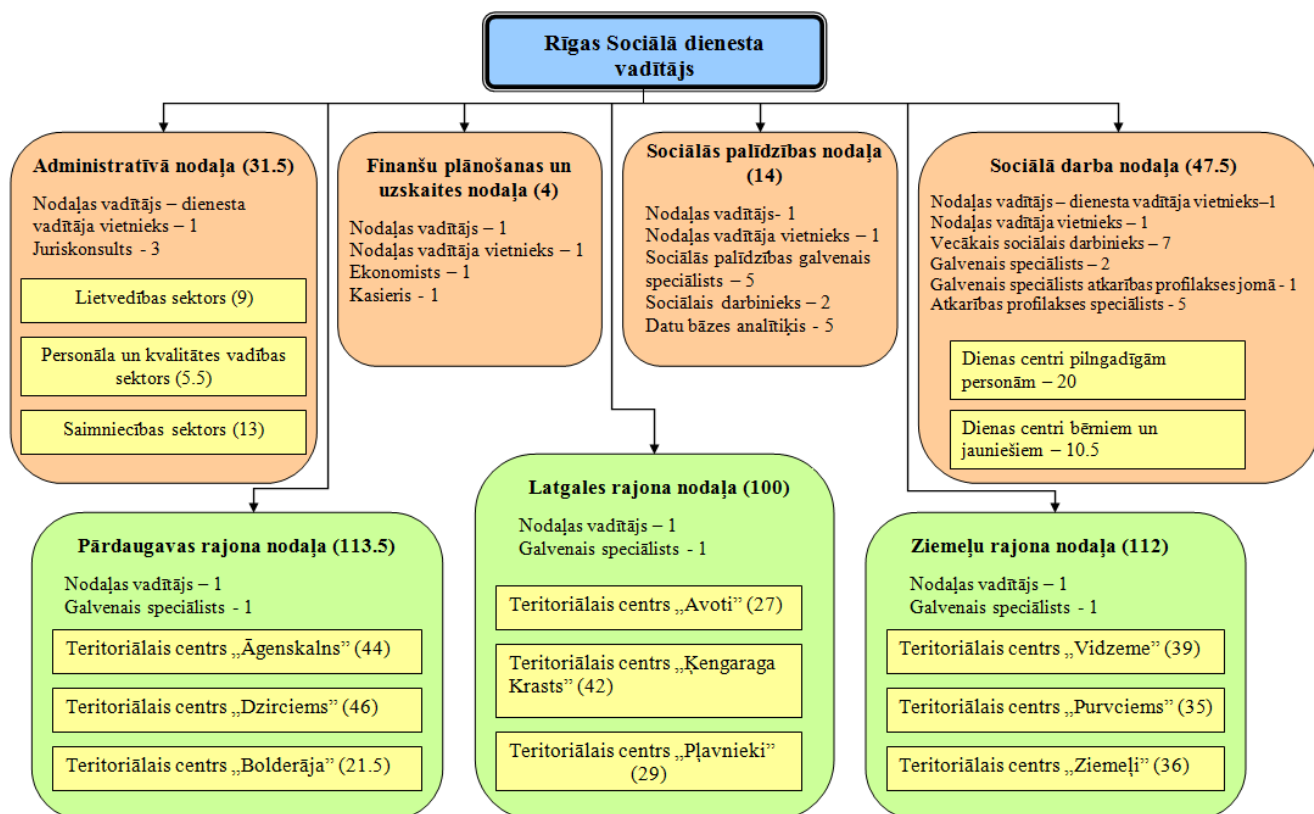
Rīgas Sociālā dienesta vadītājs

Administratīvā nodaļa (31.5)

Nodaļas vadītājs – dienesta vadītāja vietnieks – 1
Juriskonsults - 3

Lietvedības sektors (9)

Personāla un kvalitātes vadības sektors (5.5)

Saimniecības sektors (13)

Finanšu plānošanas un uzskaites nodaļa (4)

Nodaļas vadītājs – 1
Nodaļas vadītāja vietnieks – 1
Ekonomists – 1
Kasieris - 1

Sociālās palīdzības nodaļa (14)

Nodaļas vadītājs- 1
Nodaļas vadītāja vietnieks – 1
Sociālās palīdzības galvenais speciālists – 5
Sociālais darbinieks – 2
Datu bāzes analītiķis - 5

Sociālā darba nodaļa (47.5)

Nodaļas vadītājs – dienesta vadītāja vietnieks–1
Nodaļas vadītāja vietnieks – 1
Vecākais sociālais darbinieks – 7
Galvenais speciālists – 2
Galvenais speciālists atkarības profilakses jomā - 1
Atkarības profilakses speciālists - 5

Dienas centri pilngadīgām personām – 20

Dienas centri bērniem un jauniešiem – 10.5

Pārdaugavas rajona nodaļa (113.5)

Nodaļas vadītājs – 1
Galvenais speciālists - 1

Teritoriālais centrs „Āgenskalns" (44)

Teritoriālais centrs „Dzirciems" (46)

Teritoriālais centrs „Bolderāja" (21.5)

Latgales rajona nodaļa (100)

Nodaļas vadītājs – 1
Galvenais speciālists - 1

Teritoriālais centrs „Avoti" (27)

Teritoriālais centrs „Ķengaraga Krasts" (42)

Teritoriālais centrs „Pļavnieki" (29)

Ziemeļu rajona nodaļa (112)

Nodaļas vadītājs – 1
Galvenais speciālists - 1

Teritoriālais centrs „Vidzeme" (39)

Teritoriālais centrs „Purvciems" (35)

Teritoriālais centrs „Ziemeļi" (36)